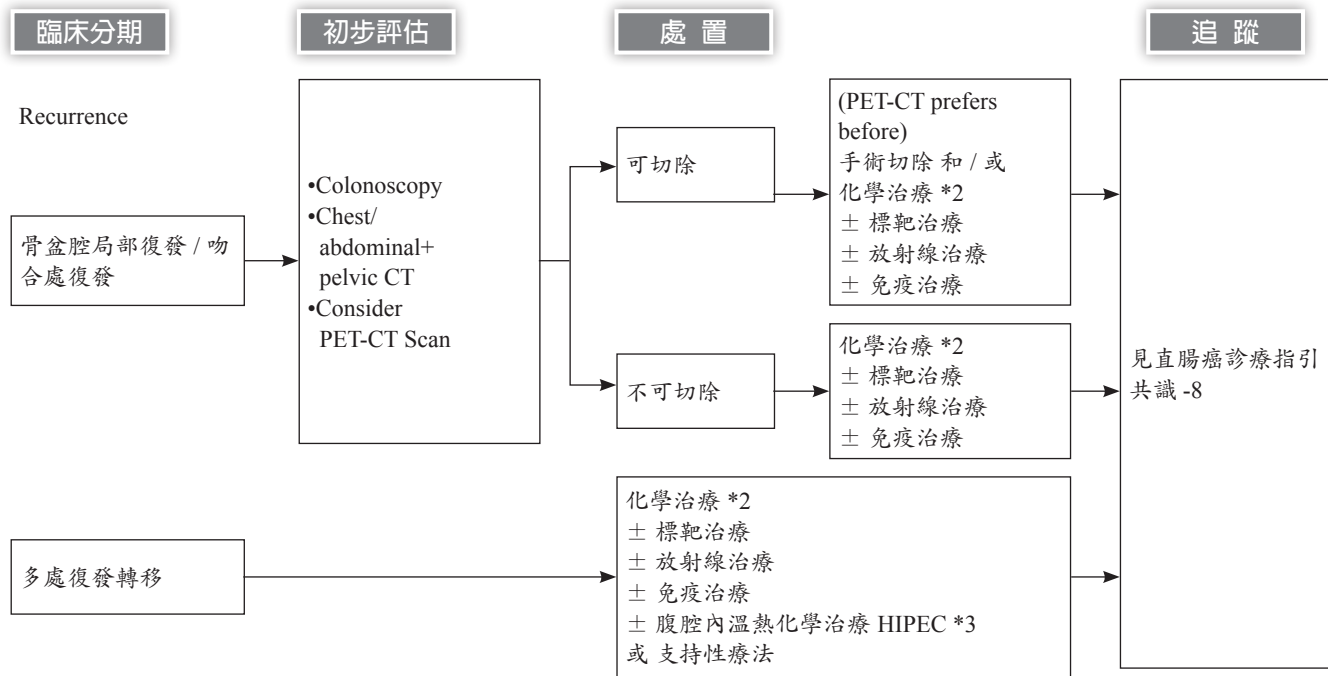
臨床分期

初步評估

處 置

追 蹤

Recurrence

骨盆腔局部復發 / 吻合處復發

•Colonoscopy
•Chest/ abdominal+ pelvic CT
•Consider PET-CT Scan

可切除

(PET-CT prefers before)
手術切除 和 / 或
化學治療 *2
± 標靶治療
± 放射線治療
± 免疫治療

不可切除

化學治療 *2
± 標靶治療
± 放射線治療
± 免疫治療

見直腸癌診療指引共識 -8

多處復發轉移

化學治療 *2
± 標靶治療
± 放射線治療
± 免疫治療
± 腹腔內溫熱化學治療 HIPEC *3
或 支持性療法